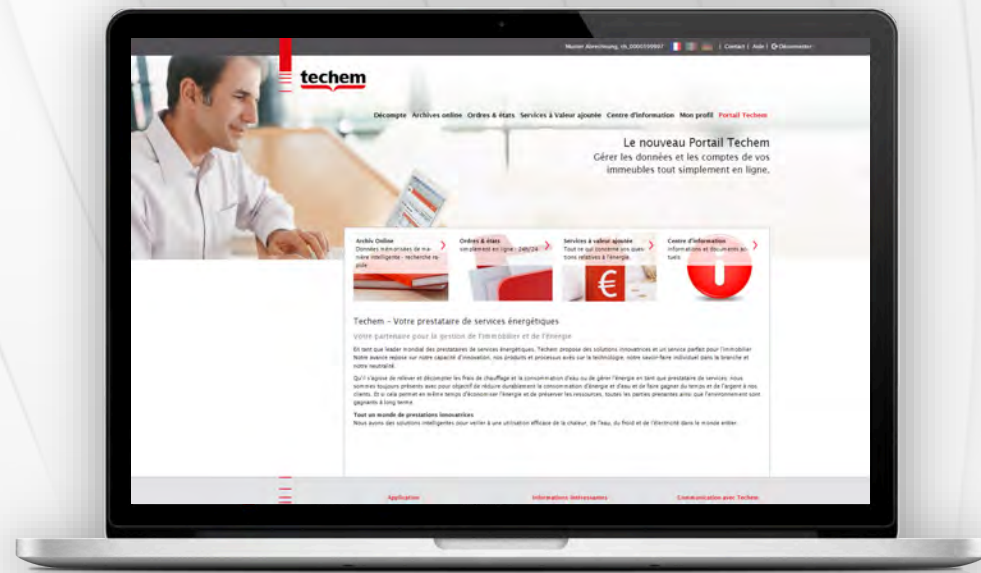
Muster Abrechnung, ch.2000339997 | Contact | Aide | Déconnexion

techem

Décompte Archives online Ordres & états Services à Valeur ajoutée Centre d'information Mon profil Portail Techem

Le nouveau Portail Techem
Gérer les données et les comptes de vos immeubles tout simplement en ligne.

Archiv Online
Données mémorisées de manière intelligente - recherche rapide

Ordres & états
simplement en ligne - 24h/24

Services à valeur ajoutée
Tout ce qui concerne vos questions relatives à l'énergie.

Centre d'information
Informations et documents actuels

Techem – Votre prestataire de services énergétiques

Votre partenaire pour la gestion de l'immobilier et de l'énergie

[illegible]

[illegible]

Tout un monde de prestations innovantes
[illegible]

Application Informations intéressantes Communication avec Techem